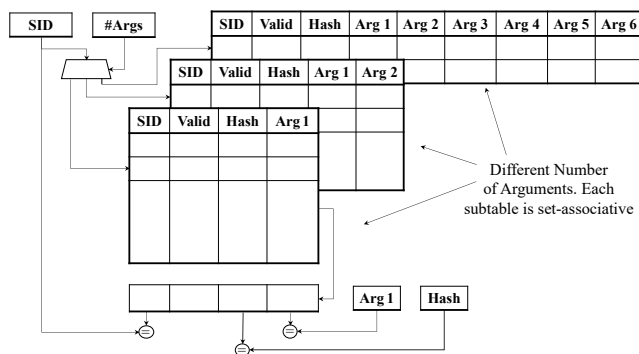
SID

#Args

| SID | Valid | Hash | Arg 1 | Arg 2 | Arg 3 | Arg 4 | Arg 5 | Arg 6 |
|---|---|---|---|---|---|---|---|---|
| | | | | | | | | |

| SID | Valid | Hash | Arg 1 | Arg 2 |
|---|---|---|---|---|
| | | | | |

| SID | Valid | Hash | Arg 1 |
|---|---|---|---|
| | | | |
| | | | |
| | | | |

Different Number of Arguments. Each subtable is set-associative

Arg 1

Hash

=

=

=